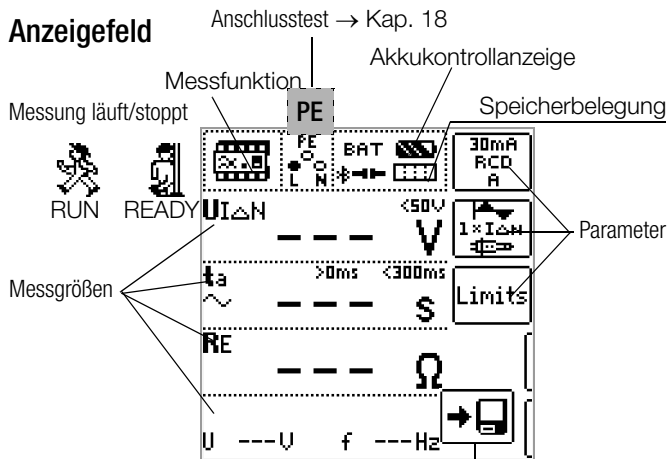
Anzeigefeld

Anschlusstest → Kap. 18

Akkukontrollanzeige

Messfunktion

PE

Speicherbelegung

Messung läuft/stoppt

RUN READY

PE
L N

BAT

30mA
RCD
A

$U_{I\Delta N}$ <50V
--- V

$1 \times I_{\Delta N}$

Parameter

Messgrößen

$t_a$ >0ms <300ms
~ --- s

Limits

RE
--- Ω

U ---U f ---Hz